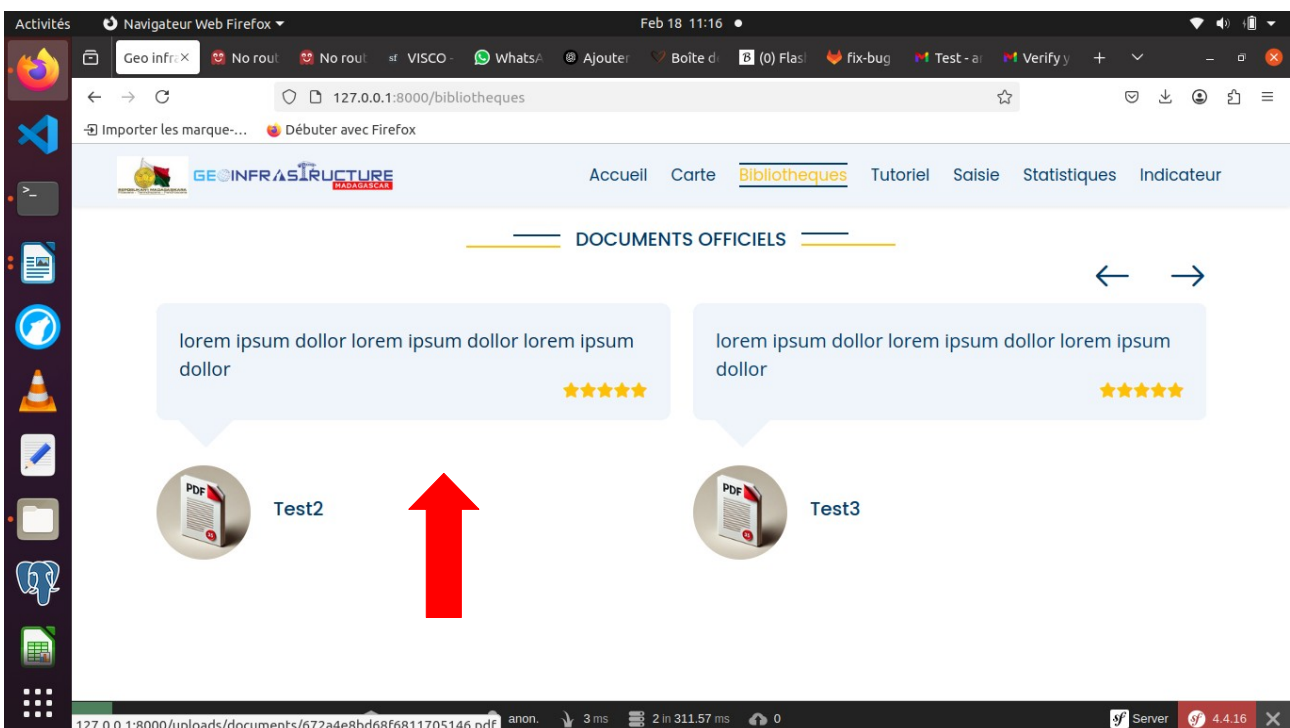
Activités Navigateur Web Firefox Feb 18 11:16

Geo infra × No rout No rout VISCO - WhatsA Ajouter Boîte d (0) Flas fix-bug Test - a Verify y +

127.0.0.1:8000/bibliotheques

Importer les marque-... Débuter avec Firefox

GEOINFRASTRUCTURE MADAGASCAR

Accueil Carte Bibliotheques Tutoriel Saisie Statistiques Indicateur

DOCUMENTS OFFICIELS

← →

lorem ipsum dollor lorem ipsum dollor lorem ipsum dollor

lorem ipsum dollor lorem ipsum dollor lorem ipsum dollor

PDF

Test2

PDF

Test3

127.0.0.1:8000/uploads/documents/672a4e8bd68f6811705146.pdf anon. 3 ms 2 in 311.57 ms 0 Server 4.4.16